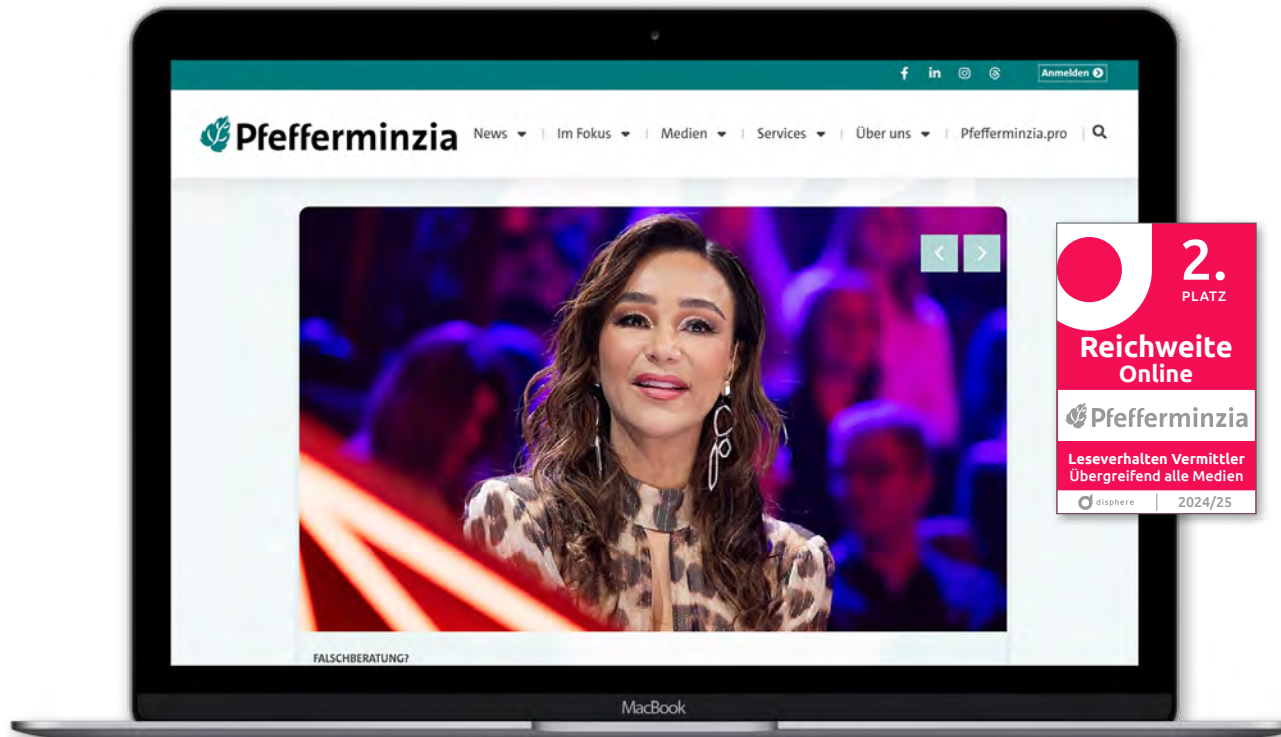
Anmelden

Pfefferminzia

News | Im Fokus | Medien | Services | Über uns | Pfefferminzia.pro

FALSCHBERATUNG?

MacBook

2.
PLATZ
Reichweite
Online
Pfefferminzia
Leseverhalten Vermittler
Übergreifend alle Medien
disphere
2024/25